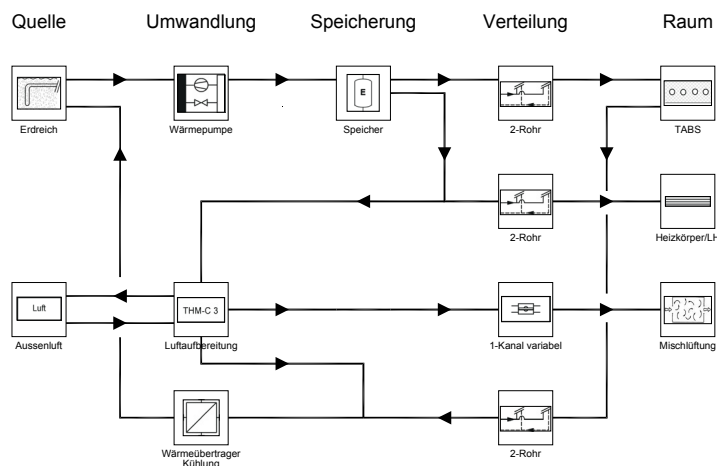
Quelle
Umwandlung
Speicherung
Verteilung
Raum

Erdreich
Wärmepumpe
E
Speicher
2-Rohr
TABS

2-Rohr
Heizkörper/LH

Luft
Aussenluft
THM-C 3
Luftaufbereitung
1-Kanal variabel
Mischlüftung

Wärmeübertrager Kühlung
2-Rohr